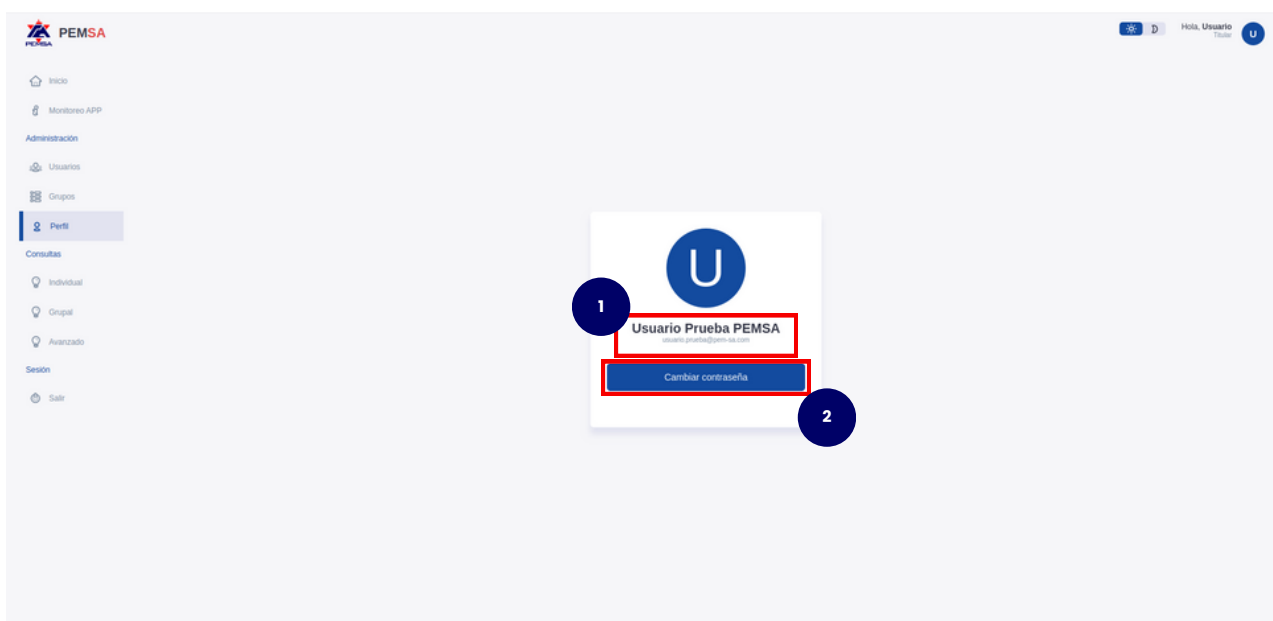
PEMSA PEMSA

Hola, Usuario
Titular
U

Inicio
Monitoreo APP
Administración
Usuarios
Grupos
Perfil
Consultas
Individual
Grupal
Avanzado
Sesión
Salir

U
1
Usuario Prueba PEMSA
usuario.prueba@pem-sa.com
Cambiar contraseña
2